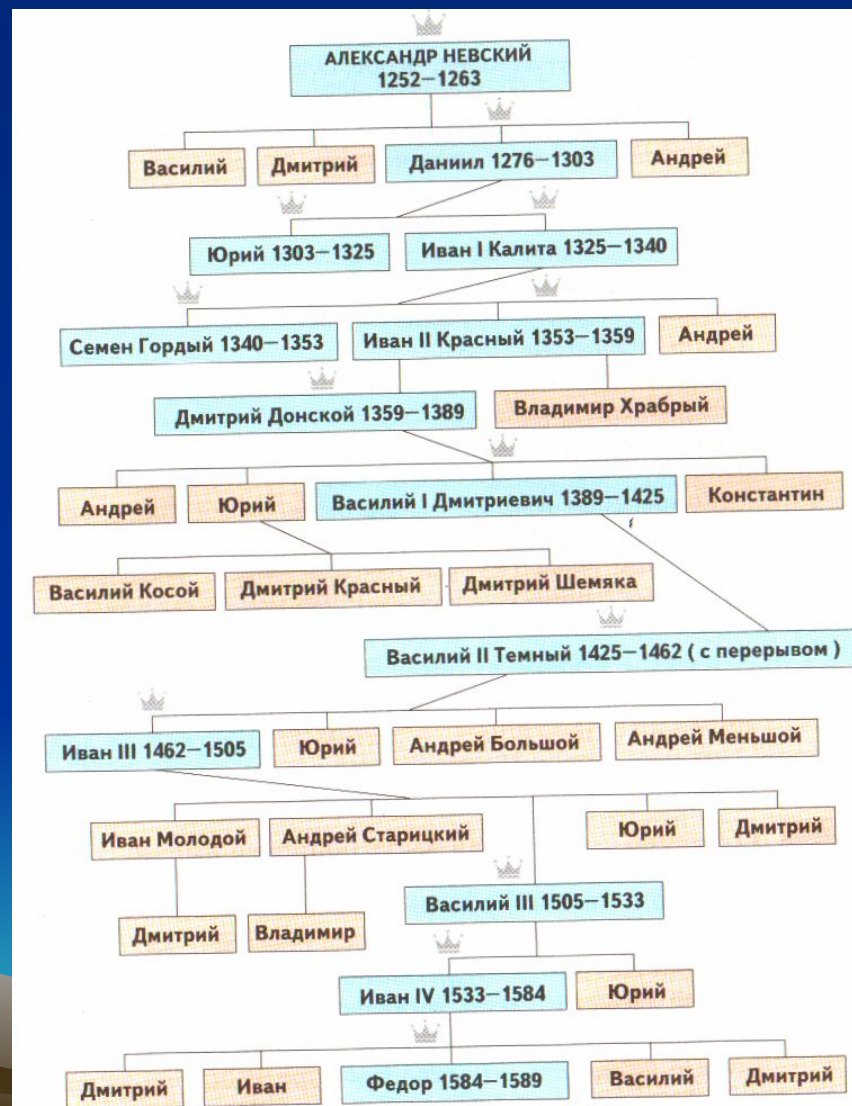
АЛЕКСАНДР НЕВСКИЙ
1252—1263

Василий
Дмитрий
Даниил 1276—1303
Андрей

Юрий 1303—1325
Иван I Калита 1325—1340

Семен Гордый 1340—1353
Иван II Красный 1353—1359
Андрей

Дмитрий Донской 1359—1389
Владимир Храбрый

Андрей
Юрий
Василий I Дмитриевич 1389—1425
Константин

Василий Косой
Дмитрий Красный
Дмитрий Шемяка

Василий II Темный 1425—1462 ( с перерывом )

Иван III 1462—1505
Юрий
Андрей Большой
Андрей Меньшой

Иван Молодой
Андрей Старицкий
Юрий
Дмитрий

Василий III 1505—1533

Дмитрий
Владимир

Иван IV 1533—1584
Юрий

Дмитрий
Иван
Федор 1584—1589
Василий
Дмитрий